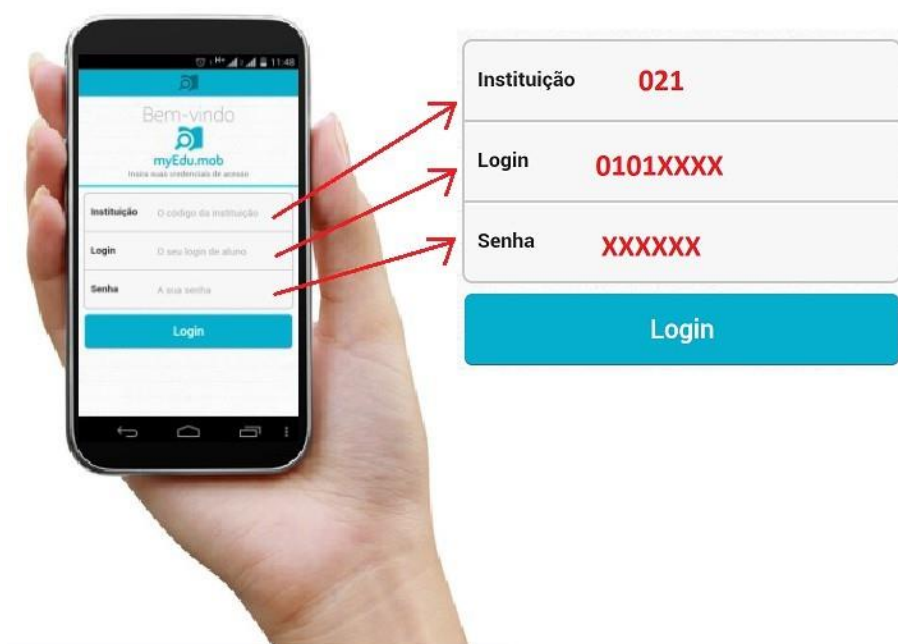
11:48

Bem-vindo

myEdu.mob

Insira suas credenciais de acesso

Instituição O código da instituição

Login O seu login de aluno

Senha A sua senha

Login

Instituição 021

Login 0101XXXX

Senha XXXXXX

Login